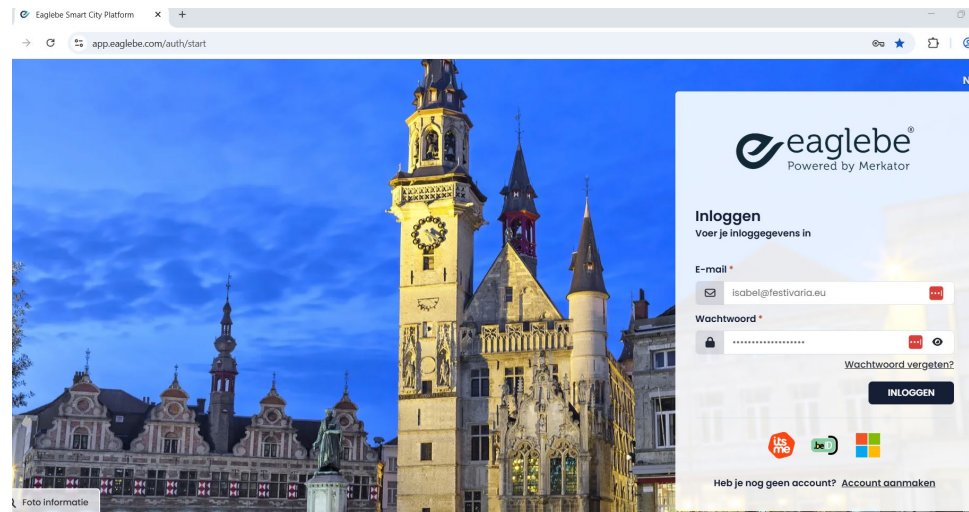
Eaglebe Smart City Platform
app.eaglebe.com/auth/start
N
eaglebe®
Powered by Merkator
Inloggen
Voer je inloggegevens in
E-mail *
isabel@festivaria.eu
Wachtwoord *
••••••••••••••••••
Wachtwoord vergeten?
INLOGGEN
itsme
.be
Heb je nog geen account? Account aanmaken
Foto informatie